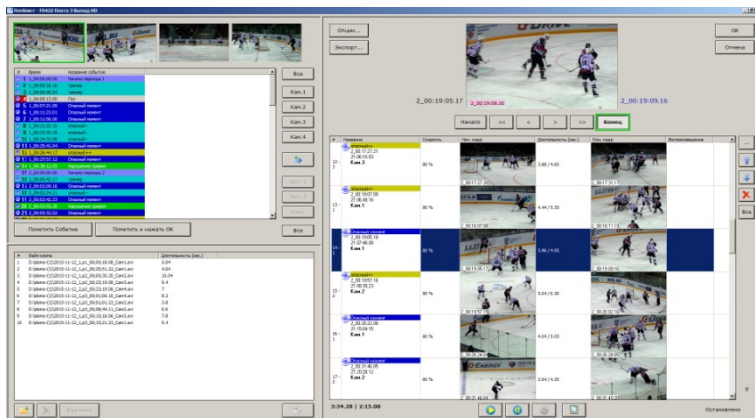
Все

Кам.1

Кам.2

Кам.3

Кам.4

Все

Пометить Событие

Пометить и нажать ОК

| # | Время | Название события |
|---|---|---|
| 1 | 1_00:00:00.00 | Начало периода 1 |
| 2 | 1_00:00:16.18 | трение |
| 3 | 1_00:04:04.12 | трение |
| 4 | 1_00:05:13.08 | Гол |
| 5 | 1_00:07:21.09 | Опасный момент |
| 6 | 1_00:11:23.01 | Опасный момент |
| 7 | 1_00:11:56.00 | Опасный момент |
| 8 | 1_00:13:22.11 | эпизод |
| 9 | 1_00:14:15.02 | эпизод |
| 10 | 1_00:19:12.00 | Опасный момент |
| 11 | 1_00:20:40.11 | Опасный момент |
| 12 | 1_00:20:03.12 | Опасный момент |
| 13 | 1_00:21:08.00 | Нарушение правил |
| 14 | 2_00:00:00.00 | Начало периода 2 |
| 15 | 2_00:00:41.17 | трение |
| 16 | 2_00:02:09.16 | Опасный момент |
| 17 | 2_00:03:52.03 | Опасный момент |
| 18 | 2_00:04:42.23 | Опасный момент |
| 19 | 2_00:05:30.00 | Нарушение правил |
| 20 | 2_00:05:50.00 | Опасный момент |

| # | Файл клипа | Длительность (сек.) |
|---|---|---|
| 1 | D:\plans-C\2015-11-12_Lp1_00.05.16.08_Cam1.avi | 3.04 |
| 2 | D:\plans-C\2015-11-12_Lp1_00.25.51.22_Cam1.avi | 4.04 |
| 3 | D:\plans-C\2015-11-12_Lp2_00.05.35.20_Cam2.avi | 10.04 |
| 4 | D:\plans-C\2015-11-12_Lp2_00.21.18.08_Cam4.avi | 6.4 |
| 5 | D:\plans-C\2015-11-12_Lp2_00.21.15.06_Cam4.avi | 7 |
| 6 | D:\plans-C\2015-11-12_Lp2_00.01.00.10_Cam2.avi | 8.2 |
| 7 | D:\plans-C\2015-11-12_Lp2_00.03.31.15_Cam2.avi | 3.8 |
| 8 | D:\plans-C\2015-11-12_Lp2_00.08.44.11_Cam2.avi | 6.8 |
| 9 | D:\plans-C\2015-11-12_Lp2_00.14.01.16_Cam2.avi | 7.8 |
| 10 | D:\plans-C\2015-11-12_Lp2_00.15.01.23_Cam2.avi | 6.4 |

Опции...

Экспорт...

OK

Отмена

2_00:19:05.17

2_00:19:09.16

Начало

<<

<

>

>>

Конец

| # | Правило | Скорость | Нач. кадр | Длительность (сек.) | Кон. кадр | Воспроизведение |
|---|---|---|---|---|---|---|
| 12 | эпизод 2_00:17:27.21 21:08:10.53 Кам.3 | 80 % | | 2.88 / 4.60 | | |
| 13 | эпизод 2_00:19:07.09 27:06:48.16 Кам.3 | 80 % | | 6.44 / 5.55 | | |
| 14 | Опасный момент 2_00:19:05.16 21:07:48.00 Кам.3 | 80 % | | 3.96 / 4.90 | | |
| 15 | Опасный момент 2_00:19:57.16 27:09:09.23 Кам.2 | 80 % | | 9.04 / 6.30 | | |
| 16 | Опасный момент 2_00:20:22.06 21:10:08.15 Кам.2 | 80 % | | 4.04 / 5.00 | | |
| 17 | Опасный момент 2_00:20:46.05 21:10:20.12 Кам.2 | 80 % | | 2.64 / 4.30 | | |

Все

3:34.28 | 2:15.00

Остановлено